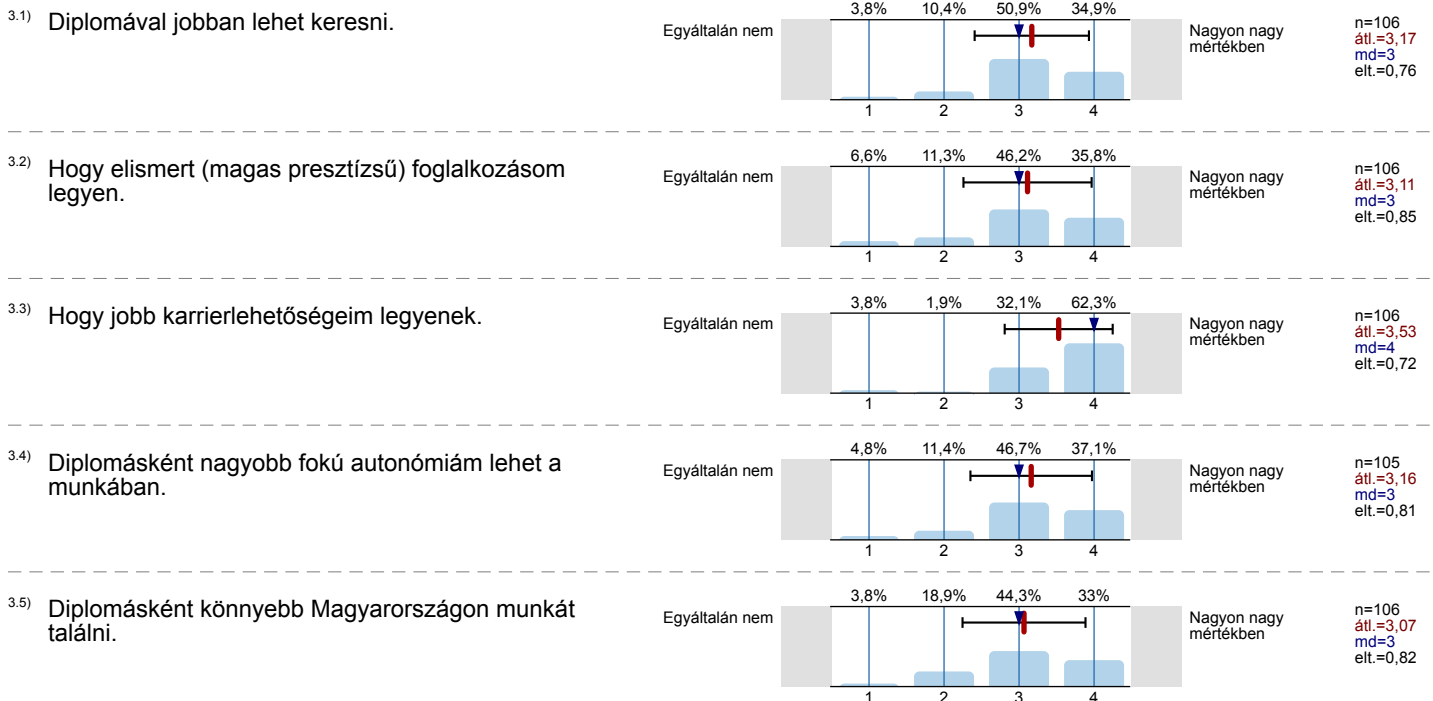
3.1) Diplomával jobban lehet keresni.

3,8% 10,4% 50,9% 34,9%

Egyáltalán nem

1 2 3 4

Nagyon nagy mértékben

n=106
átl.=3,17
md=3
elt.=0,76

3.2) Hogy elismert (magas presztízsű) foglalkozásom legyen.

6,6% 11,3% 46,2% 35,8%

Egyáltalán nem

1 2 3 4

Nagyon nagy mértékben

n=106
átl.=3,11
md=3
elt.=0,85

3.3) Hogy jobb karrierlehetőségeim legyenek.

3,8% 1,9% 32,1% 62,3%

Egyáltalán nem

1 2 3 4

Nagyon nagy mértékben

n=106
átl.=3,53
md=4
elt.=0,72

3.4) Diplomásként nagyobb fokú autonómiám lehet a munkában.

4,8% 11,4% 46,7% 37,1%

Egyáltalán nem

1 2 3 4

Nagyon nagy mértékben

n=105
átl.=3,16
md=3
elt.=0,81

3.5) Diplomásként könnyebb Magyarországon munkát találni.

3,8% 18,9% 44,3% 33%

Egyáltalán nem

1 2 3 4

Nagyon nagy mértékben

n=106
átl.=3,07
md=3
elt.=0,82